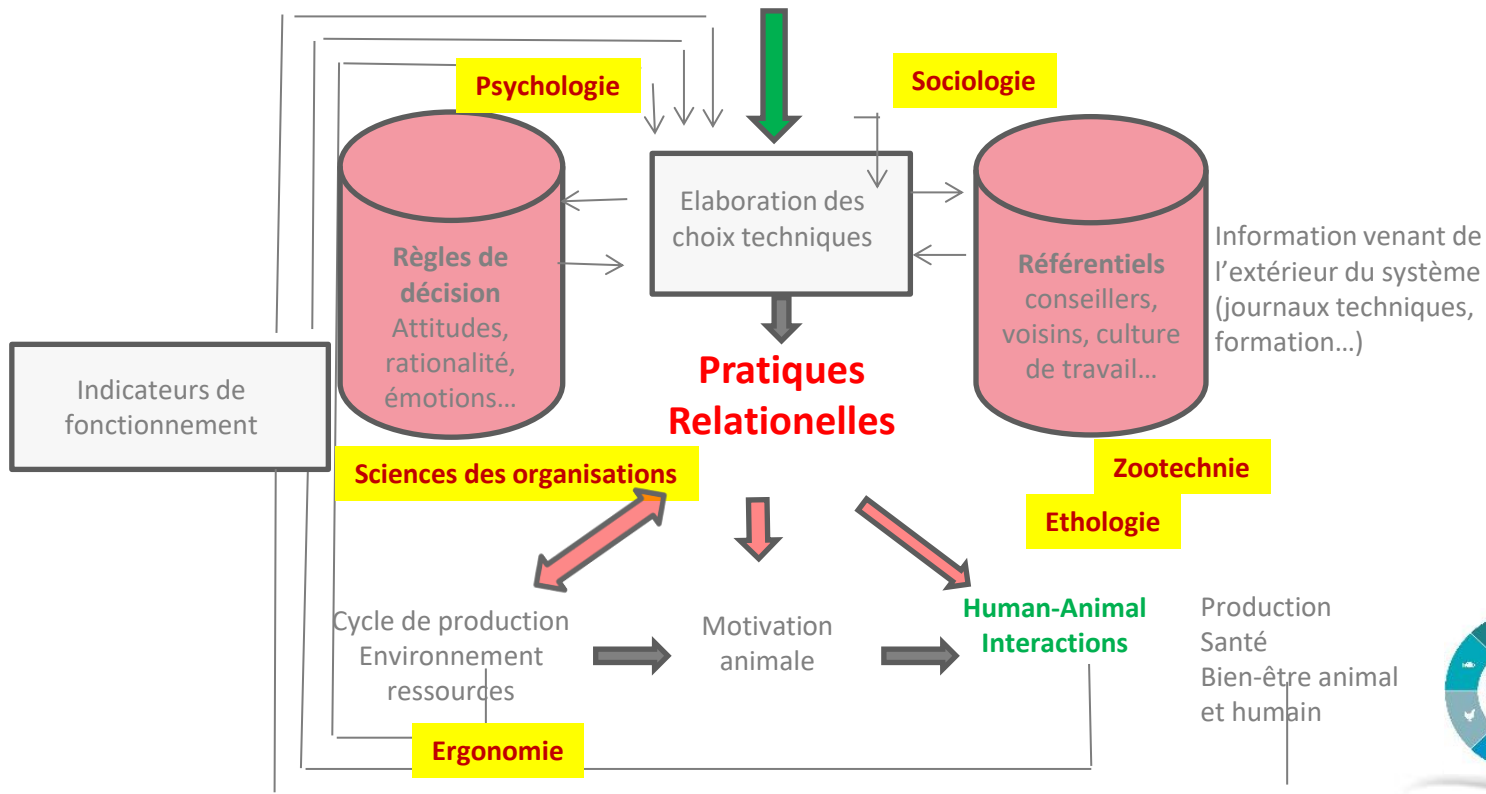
Psychologie

Sociologie

Elaboration des choix techniques

Règles de décision
Attitudes, rationalité, émotions…

Référentiels
conseillers, voisins, culture de travail…

Information venant de l'extérieur du système (journaux techniques, formation…)

Indicateurs de fonctionnement

Pratiques Relationelles

Sciences des organisations

Zootechnie

Ethologie

Cycle de production
Environnement
ressources

Motivation animale

Human-Animal Interactions

Production
Santé
Bien-être animal et humain

Ergonomie